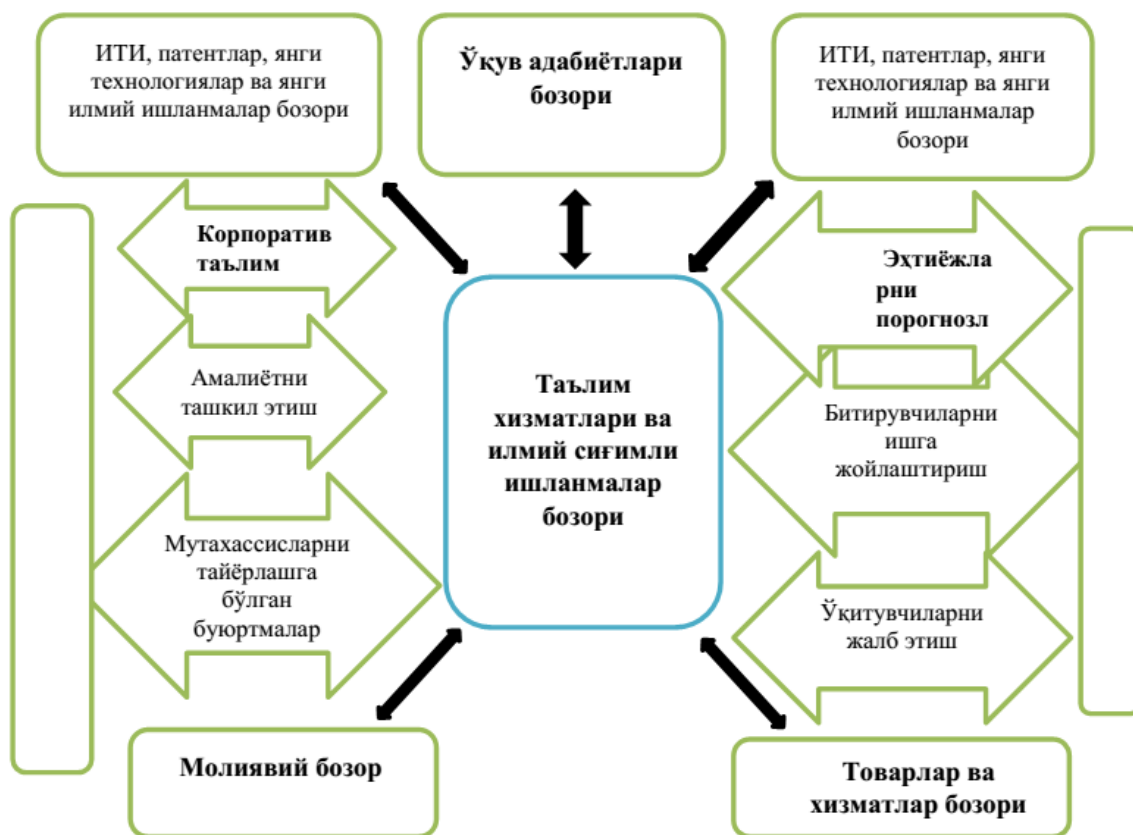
ИТИ, патентлар, янги технологиялар ва янги илмий ишланмалар бозори

Ўқув адабиётлари бозори

ИТИ, патентлар, янги технологиялар ва янги илмий ишланмалар бозори

Корпоратив таълим

Эҳтиёжла рни порогнозл

Амалиётни ташкил этиш

Таълим хизматлари ва илмий сиғимли ишланмалар бозори

Битирувчиларни ишга жойлаштириш

Мутахассисларни тайёрлашга бўлган буюртмалар

Ўқитувчиларни жалб этиш

Молиявий бозор

Товарлар ва хизматлар бозори